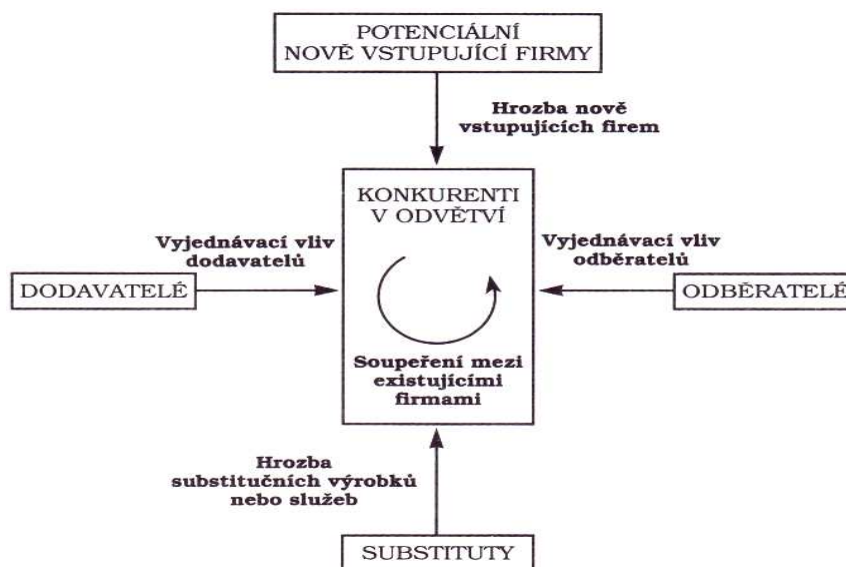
POTENCIÁLNÍ NOVĚ VSTUPUJÍCÍ FIRMY

Hrozba nově vstupujících firem

KONKURENTI V ODVĚTVÍ

Vyjednávací vliv dodavatelů

Vyjednávací vliv odběratelů

DODAVATELÉ

ODBĚRATELÉ

Soupeření mezi existujícími firmami

Hrozba substitučních výrobků nebo služeb

SUBSTITUTY